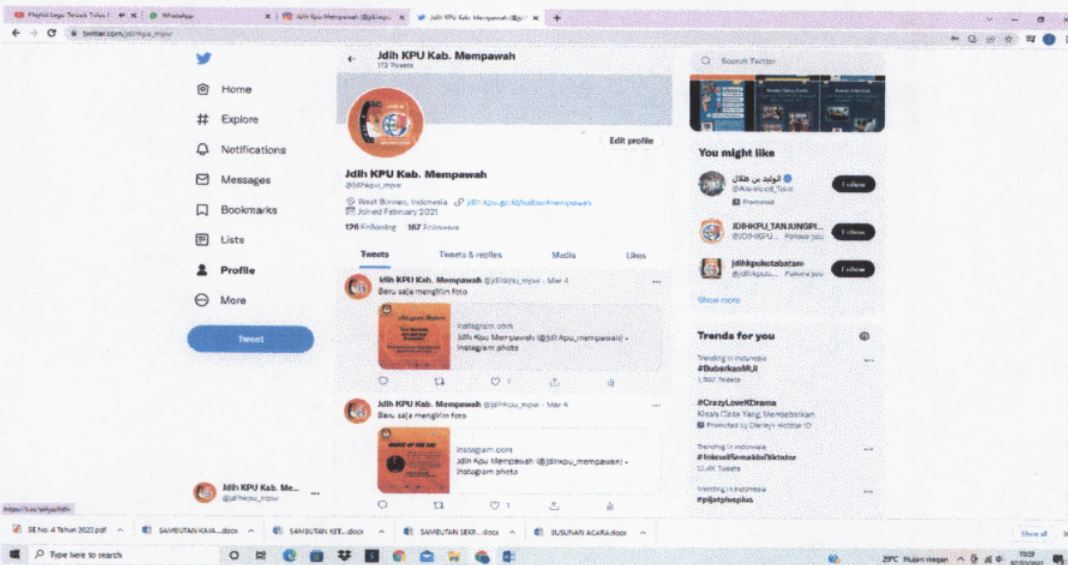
Playlist Lagu Terbaik Tulus | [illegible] | WhatsApp | Jdih Kpu Mempawah (@jdihkpu... | Jdih KPU Kab. Mempawah (@jd... | +

twitter.com/jdihkpu_mpw

Home
Explore
Notifications
Messages
Bookmarks
Lists
Profile
More
Tweet

Jdih KPU Kab. Me...
@jdihkpu_mpw

Jdih KPU Kab. Mempawah
172 Tweets

Edit profile

Jdih KPU Kab. Mempawah
@jdihkpu_mpw

West Borneo, Indonesia jdih.kpu.go.id/kalbar/mempawah
Joined February 2021

176 Following 167 Followers

Tweets | Tweets & replies | Media | Likes

Jdih KPU Kab. Mempawah @jdihkpu_mpw · Mar 4
Baru saja mengirim foto

instagram.com
Jdih Kpu Mempawah (@jdihkpu_mempawah) • Instagram photo

Jdih KPU Kab. Mempawah @jdihkpu_mpw · Mar 4
Baru saja mengirim foto

instagram.com
Jdih Kpu Mempawah (@jdihkpu_mempawah) • Instagram photo

Search Twitter

You might like

الوليد بن طلال
@Alwaleed_Talal
Promoted
Follow

JDIHKPU_TANJUNGPI...
@JDIHKPU... Follows you
Follow

jdihkpukotabatam
@jdihkpuko... Follows you
Follow

Show more

Trends for you

Trending in Indonesia
#BubarkanMUI
1,502 Tweets

#CrazyLoveKDrama
Kisah Cinta Yang Membetbarkan
Promoted by Disney+ Hotstar ID

Trending in Indonesia
#JokowiSemakinDiktator
10.4K Tweets

Trending in Indonesia
#pijatplusplus

https://t.co/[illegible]

SE No 4 Tahun 2022.pdf | SAMBUTAN KAJA....docx | SAMBUTAN KEE....docx | SAMBUTAN SEKR....docx | SUSUNAN ACARA.docx | Show all

Type here to search

29°C Hujan ringan 19:12